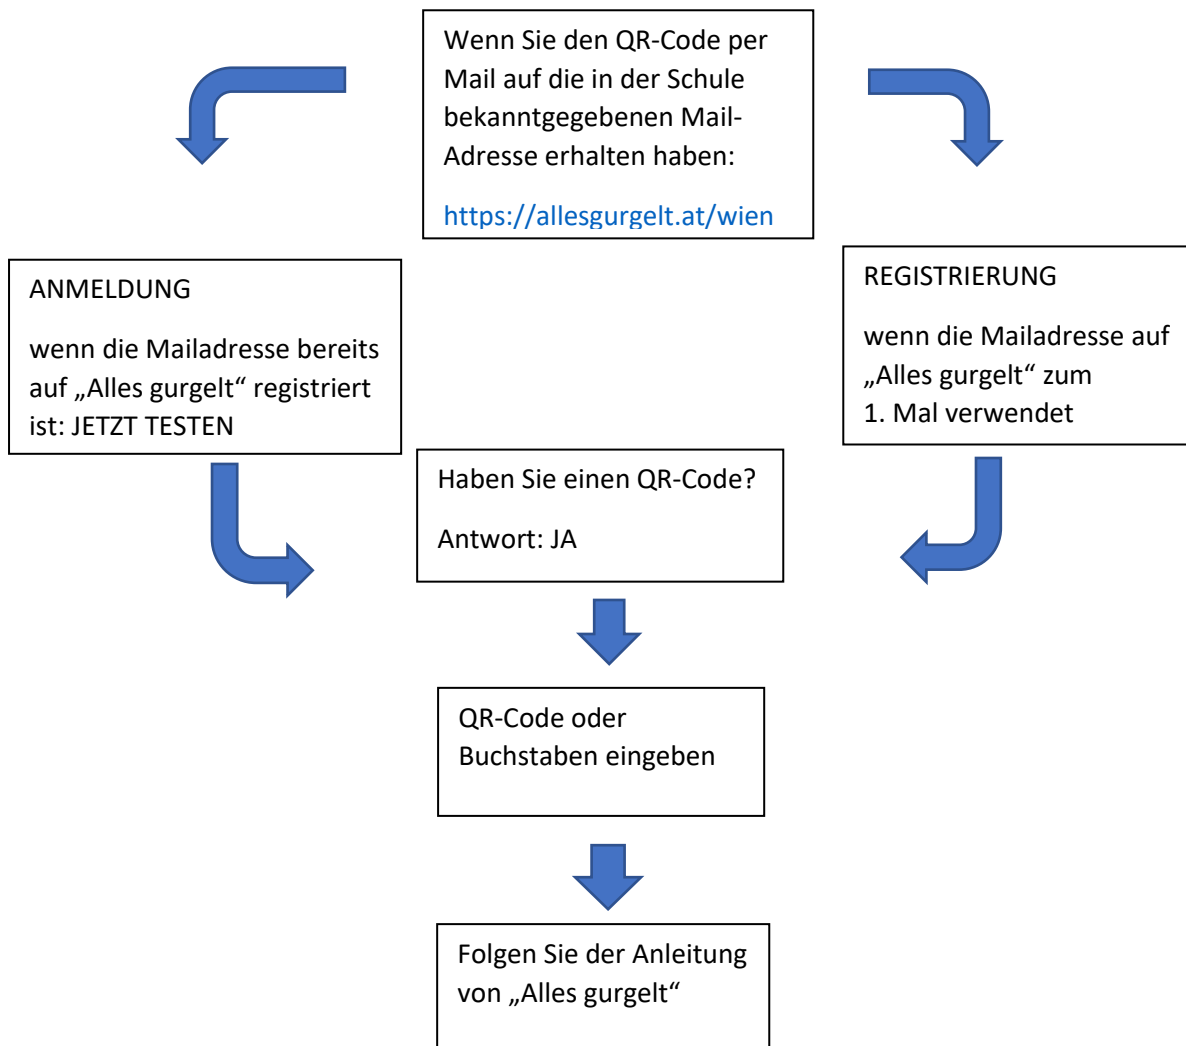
Wenn Sie den QR-Code per Mail auf die in der Schule bekanntgegebenen Mail-Adresse erhalten haben:

https://allesgurgelt.at/wien

ANMELDUNG

wenn die Mailadresse bereits auf „Alles gurgelt“ registriert ist: JETZT TESTEN

REGISTRIERUNG

wenn die Mailadresse auf „Alles gurgelt“ zum 1. Mal verwendet

Haben Sie einen QR-Code?

Antwort: JA

QR-Code oder Buchstaben eingeben

Folgen Sie der Anleitung von „Alles gurgelt“